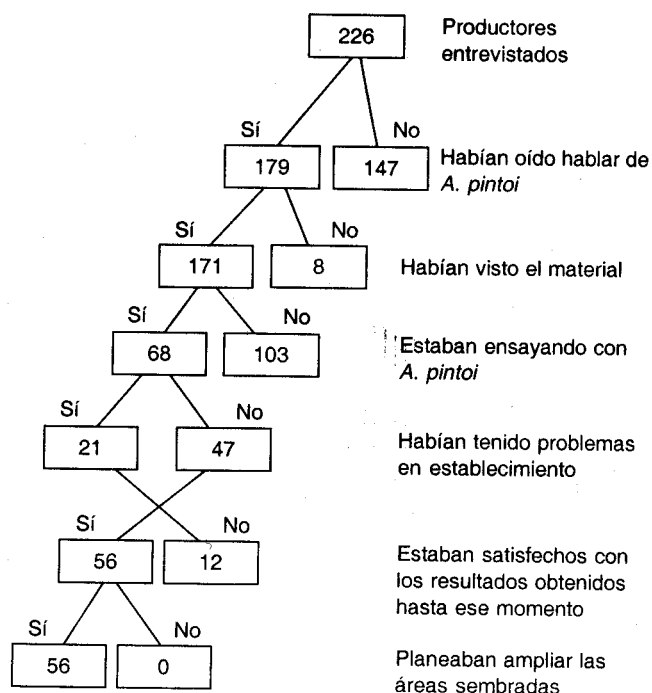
226

Productores entrevistados

Sí

No

179

147

Habían oído hablar de *A. pintoi*

Sí

No

171

8

Habían visto el material

Sí

No

68

103

Estaban ensayando con *A. pintoi*

Sí

No

21

47

Habían tenido problemas en establecimiento

Sí

No

56

12

Estaban satisfechos con los resultados obtenidos hasta ese momento

Sí

No

56

0

Planeaban ampliar las áreas sembradas